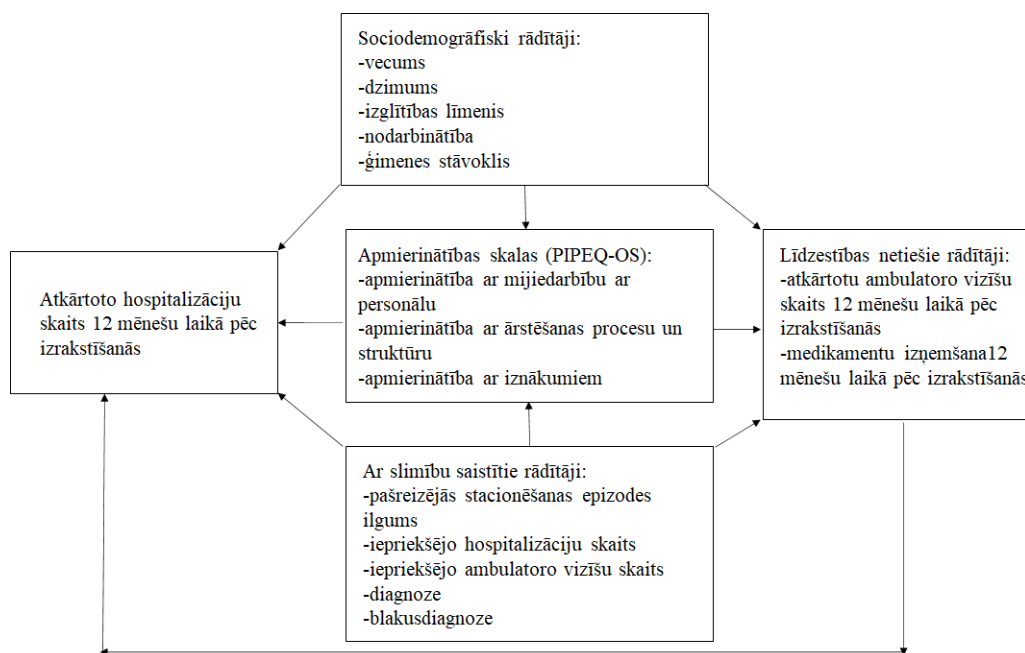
Sociodemogrāfiski rādītāji:
-vecums
-dzimums
-izglītības līmenis
-nodarbinātība
-ģimenes stāvoklis

Atkārtoto hospitalizāciju skaits 12 mēnešu laikā pēc izrakstīšanās

Apmierinātības skalas (PIPEQ-OS):
-apmierinātība ar mijiedarbību ar personālu
-apmierinātība ar ārstēšanas procesu un struktūru
-apmierinātība ar iznākumiem

Līdzestības netiešie rādītāji:
-atkārtotu ambulatoro vizīšu skaits 12 mēnešu laikā pēc izrakstīšanās
-medikamentu izņemšana12 mēnešu laikā pēc izrakstīšanās

Ar slimību saistītie rādītāji:
-pašreizējās stacionēšanas epizodes ilgums
-iepriekšējo hospitalizāciju skaits
-iepriekšējo ambulatoro vizīšu skaits
-diagnoze
-blakusdiagnoze